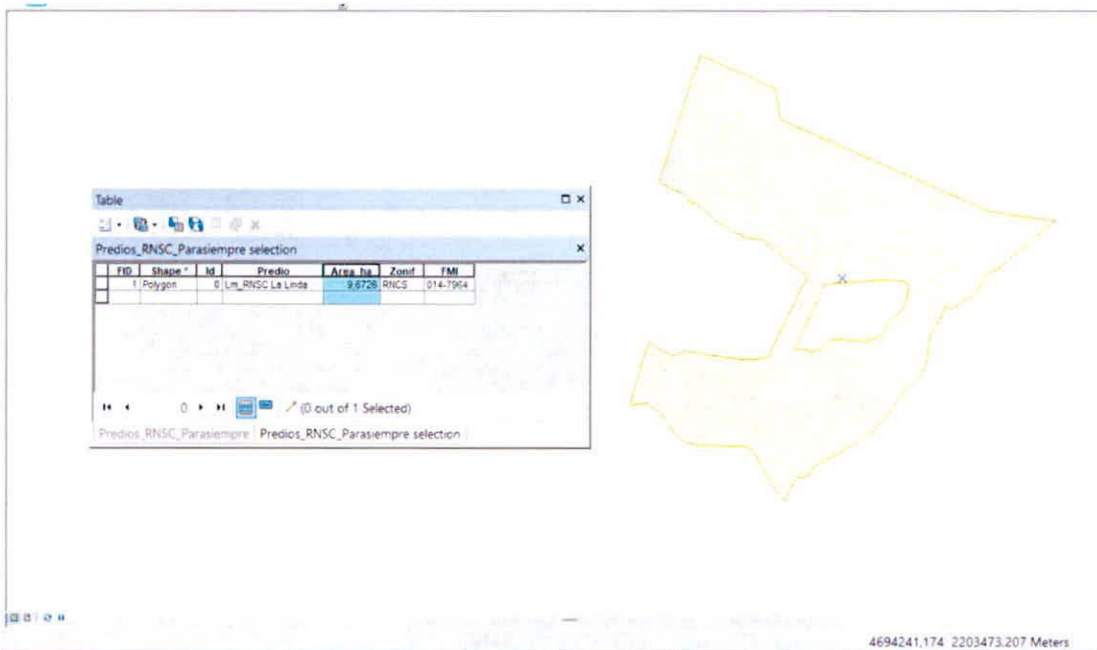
Table

Predios_RNSC_Parasiempre selection

| FID | Shape * | Id | Predio | Area_ha | Zonf | FMI |
|---|---|---|---|---|---|---|
| 1 | Polygon | 0 | Lm_RNSC La Linda | 9,6726 | RNCS | 014-7964 |

0 (0 out of 1 Selected)

Predios_RNSC_Parasiempre Predios_RNSC_Parasiempre selection

4694241,174 2203473,207 Meters